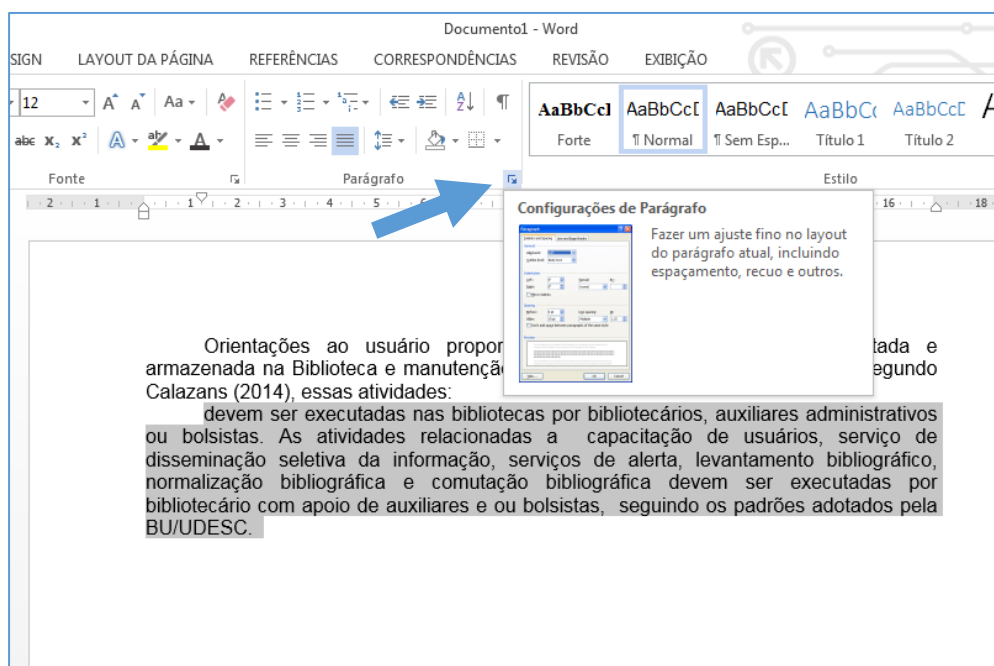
Documento1 - Word

SIGN LAYOUT DA PÁGINA REFERÊNCIAS CORRESPONDÊNCIAS REVISÃO EXIBIÇÃO

12

Aa

AaBbCcI AaBbCcI AaBbCcI AaBbC AaBbCcI

Forte ¶ Normal ¶ Sem Esp... Título 1 Título 2

Fonte Parágrafo Estilo

Configurações de Parágrafo

Fazer um ajuste fino no layout do parágrafo atual, incluindo espaçamento, recuo e outros.

Orientações ao usuário propor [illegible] tada e armazenada na Biblioteca e manutençã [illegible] egundo Calazans (2014), essas atividades:

devem ser executadas nas bibliotecas por bibliotecários, auxiliares administrativos ou bolsistas. As atividades relacionadas a capacitação de usuários, serviço de disseminação seletiva da informação, serviços de alerta, levantamento bibliográfico, normalização bibliográfica e comutação bibliográfica devem ser executadas por bibliotecário com apoio de auxiliares e ou bolsistas, seguindo os padrões adotados pela BU/UDESC.